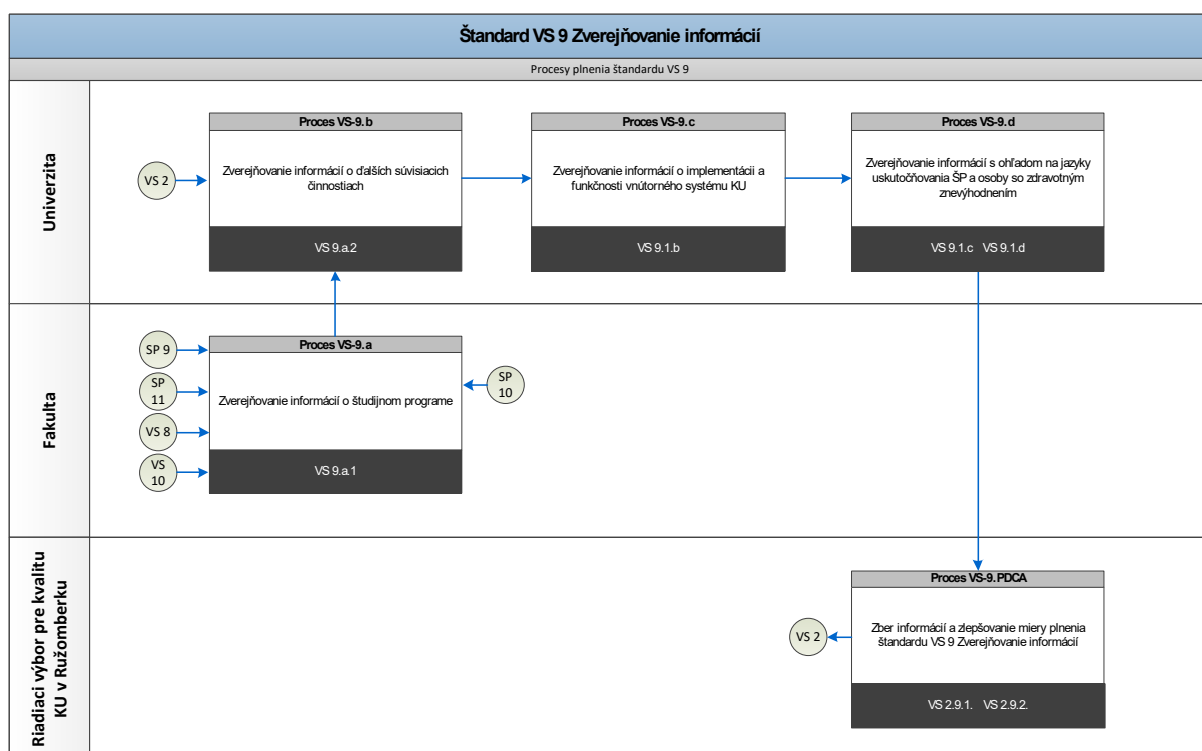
Štandard VS 9 Zverejňovanie informácií

Procesy plnenia štandardu VS 9

Univerzita

VS 2

Proces VS-9.b

Zverejňovanie informácií o ďalších súvisiacich činnostiach

VS 9.a.2

Proces VS-9.c

Zverejňovanie informácií o implementácii a funkčnosti vnútorného systému KU

VS 9.1.b

Proces VS-9.d

Zverejňovanie informácií s ohľadom na jazyky uskutočňovania ŠP a osoby so zdravotným znevýhodnením

VS 9.1.c VS 9.1.d

Fakulta

SP 9

SP 11

VS 8

VS 10

Proces VS-9.a

Zverejňovanie informácií o študijnom programe

VS 9.a.1

SP 10

Riadiaci výbor pre kvalitu KU v Ružomberku

VS 2

Proces VS-9.PDCA

Zber informácií a zlepšovanie miery plnenia štandardu VS 9 Zverejňovanie informácií

VS 2.9.1. VS 2.9.2.